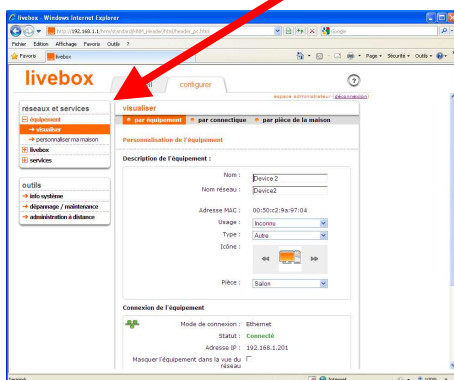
livebox - Windows Internet Explorer

http://192.168.1.1/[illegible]

Google

Fichier Edition Affichage Favoris Outils ?

Favoris livebox

Page Sécurité Outils

livebox

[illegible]il configurer

espace administrateur (déconnexion)

réseaux et services

équipement

→ visualiser

→ personnaliser ma maison

livebox

services

outils

→ info système

→ dépannage / maintenance

→ administration à distance

visualiser

par équipement par connectique par pièce de la maison

Personnalisation de l'équipement

Description de l'équipement :

Nom : Device 2

Nom réseau : Device2

Adresse MAC : 00:50:c2:9a:97:04

Usage : Inconnu

Type : Autre

Icône :

Pièce : Salon

Connexion de l'équipement

Mode de connexion : Ethernet

Statut : Connecté

Adresse IP : 192.168.1.201

Masquer l'équipement dans la vue du réseau

Terminé

Internet

100%